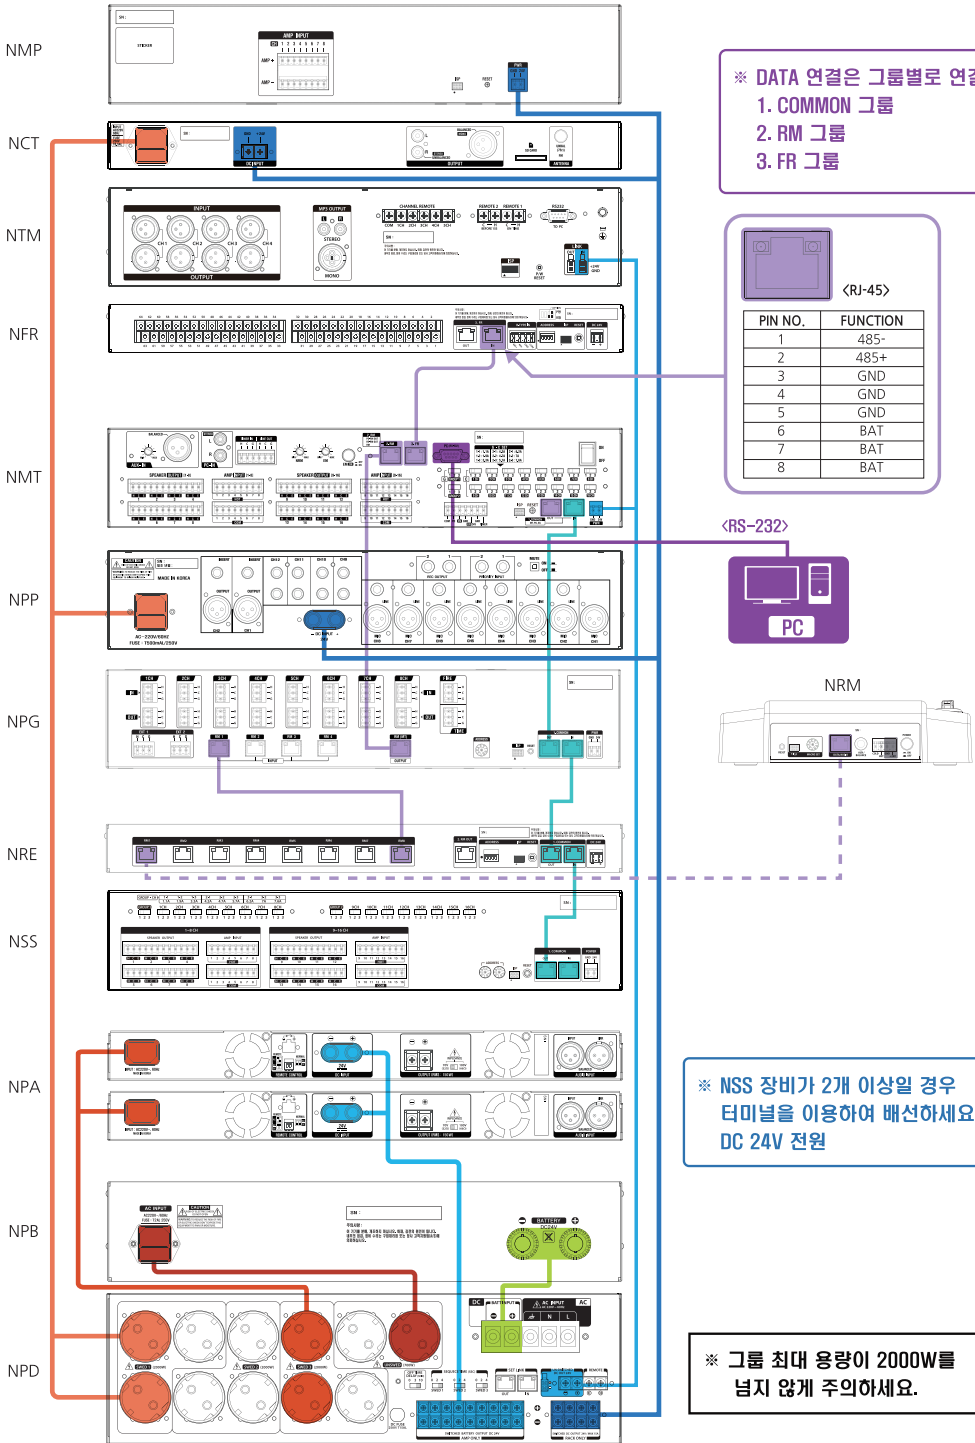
NMP

NCT

NTM

NFR

NMT

NPP

NPG

NRE

NSS

NPA

NPB

NPD

※ DATA 연결은 그룹별로 연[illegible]
1. COMMON 그룹
2. RM 그룹
3. FR 그룹

<RJ-45>

| PIN NO. | FUNCTION |
|---|---|
| 1 | 485- |
| 2 | 485+ |
| 3 | GND |
| 4 | GND |
| 5 | GND |
| 6 | BAT |
| 7 | BAT |
| 8 | BAT |

<RS-232>

PC

NRM

※ NSS 장비가 2개 이상일 경우
터미널을 이용하여 배선하세요
DC 24V 전원

※ 그룹 최대 용량이 2000W를
넘지 않게 주의하세요.